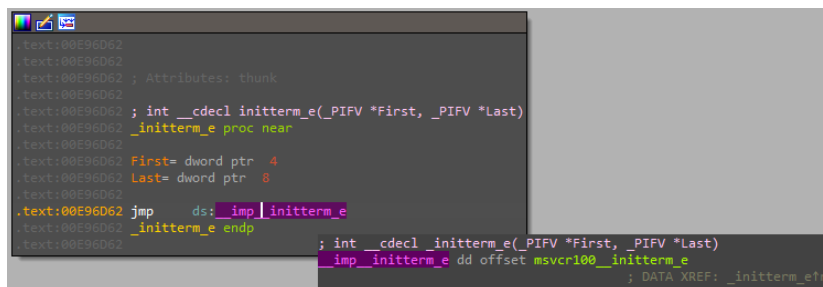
.text:00E96D62
.text:00E96D62
.text:00E96D62 ; Attributes: thunk
.text:00E96D62
.text:00E96D62 ; int __cdecl initterm_e(_PIFV *First, _PIFV *Last)
.text:00E96D62 _initterm_e proc near
.text:00E96D62
.text:00E96D62 First= dword ptr 4
.text:00E96D62 Last= dword ptr 8
.text:00E96D62
.text:00E96D62 jmp ds:__imp__initterm_e
.text:00E96D62 _initterm_e endp
.text:00E96D62

; int __cdecl _initterm_e(_PIFV *First, _PIFV *Last)
__imp__initterm_e dd offset msvcr100__initterm_e
; DATA XREF: _initterm_e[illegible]